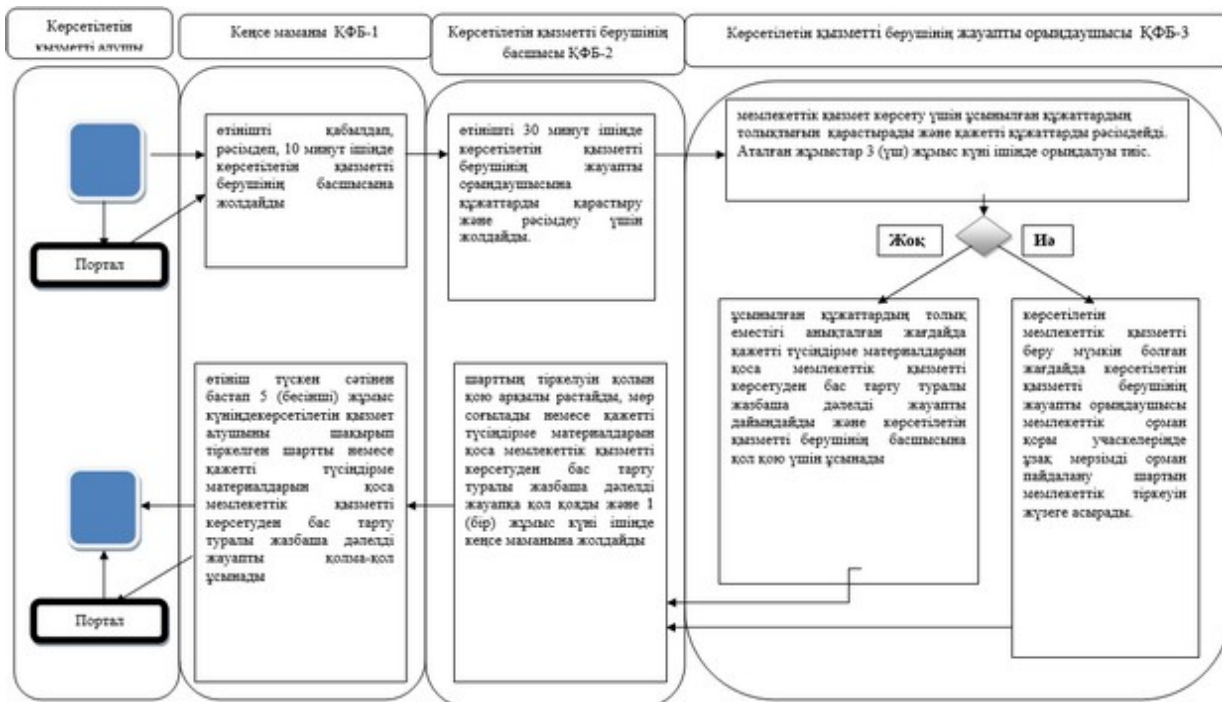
Көрсетілетін қызметті алушы

Кеңсе маманы ҚФБ-1

Көрсетілетін қызметті берушінің басшысы ҚФБ-2

Көрсетілетін қызметті берушінің жауапты орындаушысы ҚФБ-3

өтінішті қабылдап, рәсімдеп, 10 минут ішінде көрсетілетін қызметті берушінің басшысына жолдайды

өтінішті 30 минут ішінде көрсетілетін қызметті берушінің жауапты орындаушысына құжаттарды қарастыру және рәсімдеу үшін жолдайды.

мемлекеттік қызмет көрсету үшін ұсынылған құжаттардың толықтығын қарастырады және қажетті құжаттарды рәсімдейді. Аталған жұмыстар 3 (үш) жұмыс күні ішінде орындалуы тиіс.

Портал

Жоқ

Иә

ұсынылған құжаттардың толық еместігі анықталған жағдайда қажетті түсіндірме материалдарын қоса мемлекеттік қызметті көрсетуден бас тарту туралы жазбаша дәлелді жауапты дайындайды және көрсетілетін қызметті берушінің басшысына қол қою үшін ұсынады

көрсетілетін мемлекеттік қызметті беру мүмкін болған жағдайда көрсетілетін қызметті берушінің жауапты орындаушысы мемлекеттік орман қоры учаскелерінде ұзақ мерзімді орман пайдалану шартын мемлекеттік тіркеуін жүзеге асырады.

өтініш түскен сәтінен бастап 5 (бесінші) жұмыс күніндекөрсетілетін қызмет алушыны шақырып тіркелген шартты немесе қажетті түсіндірме материалдарын қоса мемлекеттік қызметті көрсетуден бас тарту туралы жазбаша дәлелді жауапты қолма-қол ұсынады

шарттың тіркелуін қолын қою арқылы растайды, мөр соғылады немесе қажетті түсіндірме материалдарын қоса мемлекеттік қызметті көрсетуден бас тарту туралы жазбаша дәлелді жауапқа қол қояды және 1 (бір) жұмыс күні ішінде кеңсе маманына жолдайды

Портал